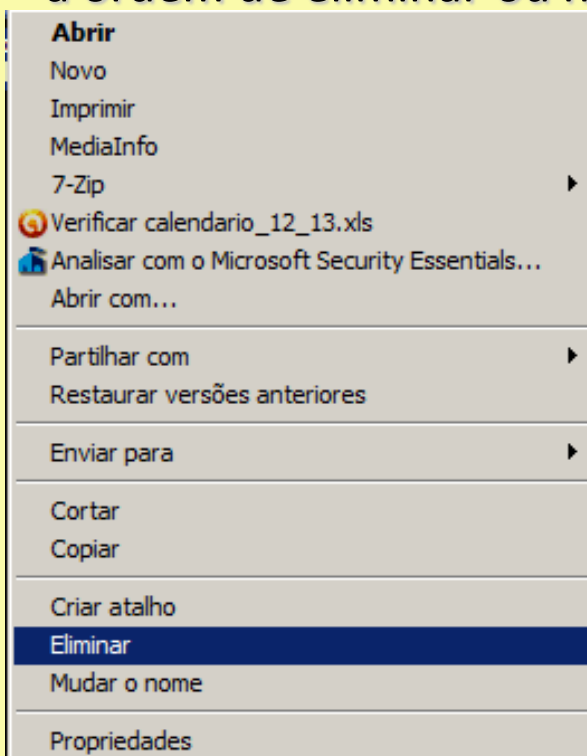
a ordem de eliminar ou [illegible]

Abrir
Novo
Imprimir
MediaInfo
7-Zip
Verificar calendario_12_13.xls
Analisar com o Microsoft Security Essentials...
Abrir com...

Partilhar com
Restaurar versões anteriores

Enviar para

Cortar
Copiar

Criar atalho
Eliminar
Mudar o nome

Propriedades